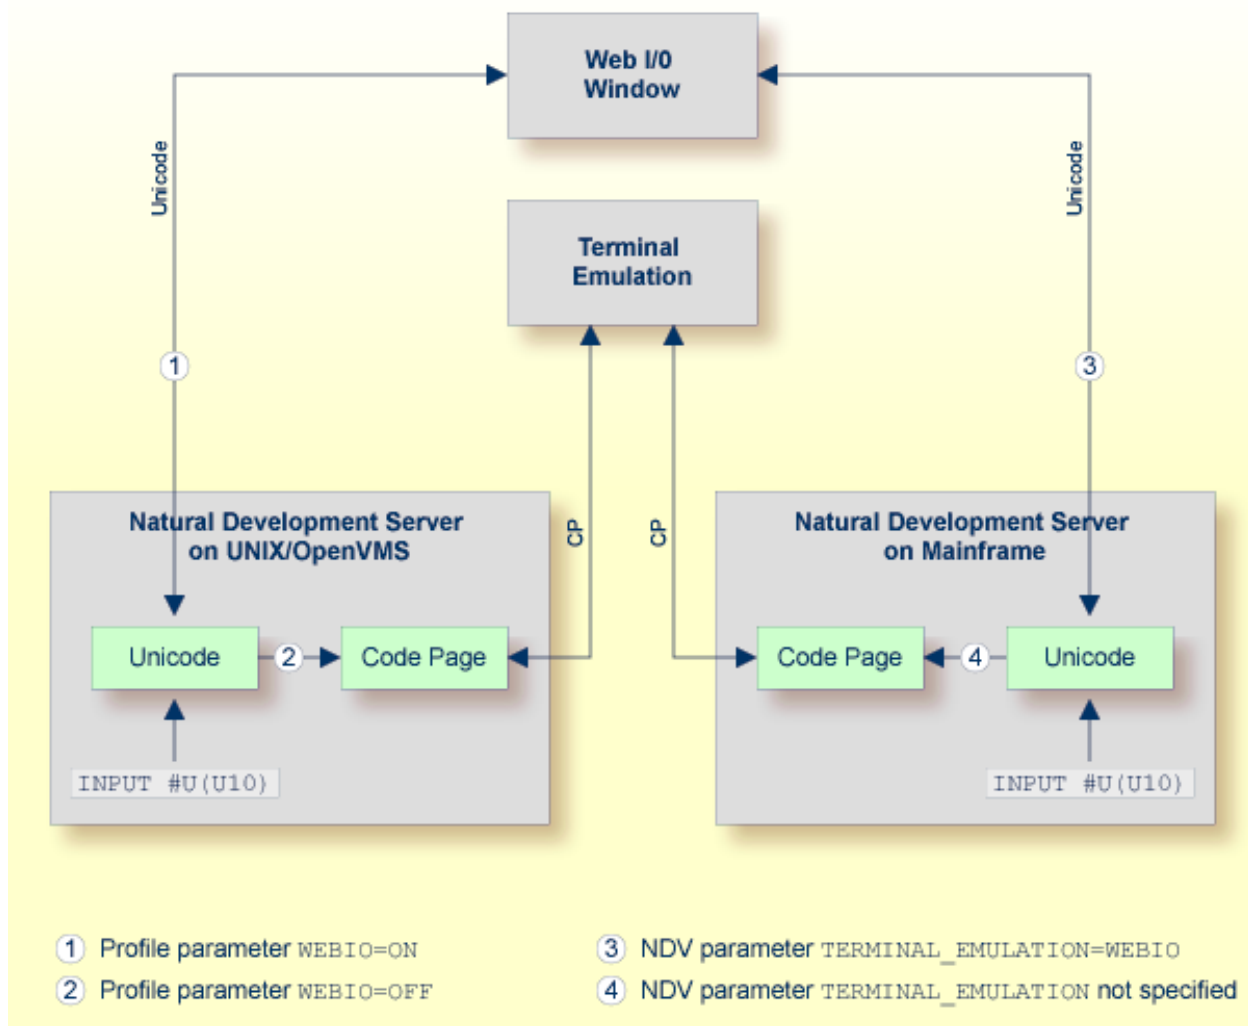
Web I/0
Window

Unicode

Unicode

Terminal
Emulation

1

3

Natural Development Server
on UNIX/OpenVMS

CP

CP

Natural Development Server
on Mainframe

Unicode

2

Code Page

Code Page

4

Unicode

INPUT #U(U10)

INPUT #U(U10)

1 Profile parameter WEBIO=ON

2 Profile parameter WEBIO=OFF

3 NDV parameter TERMINAL_EMULATION=WEBIO

4 NDV parameter TERMINAL_EMULATION not specified